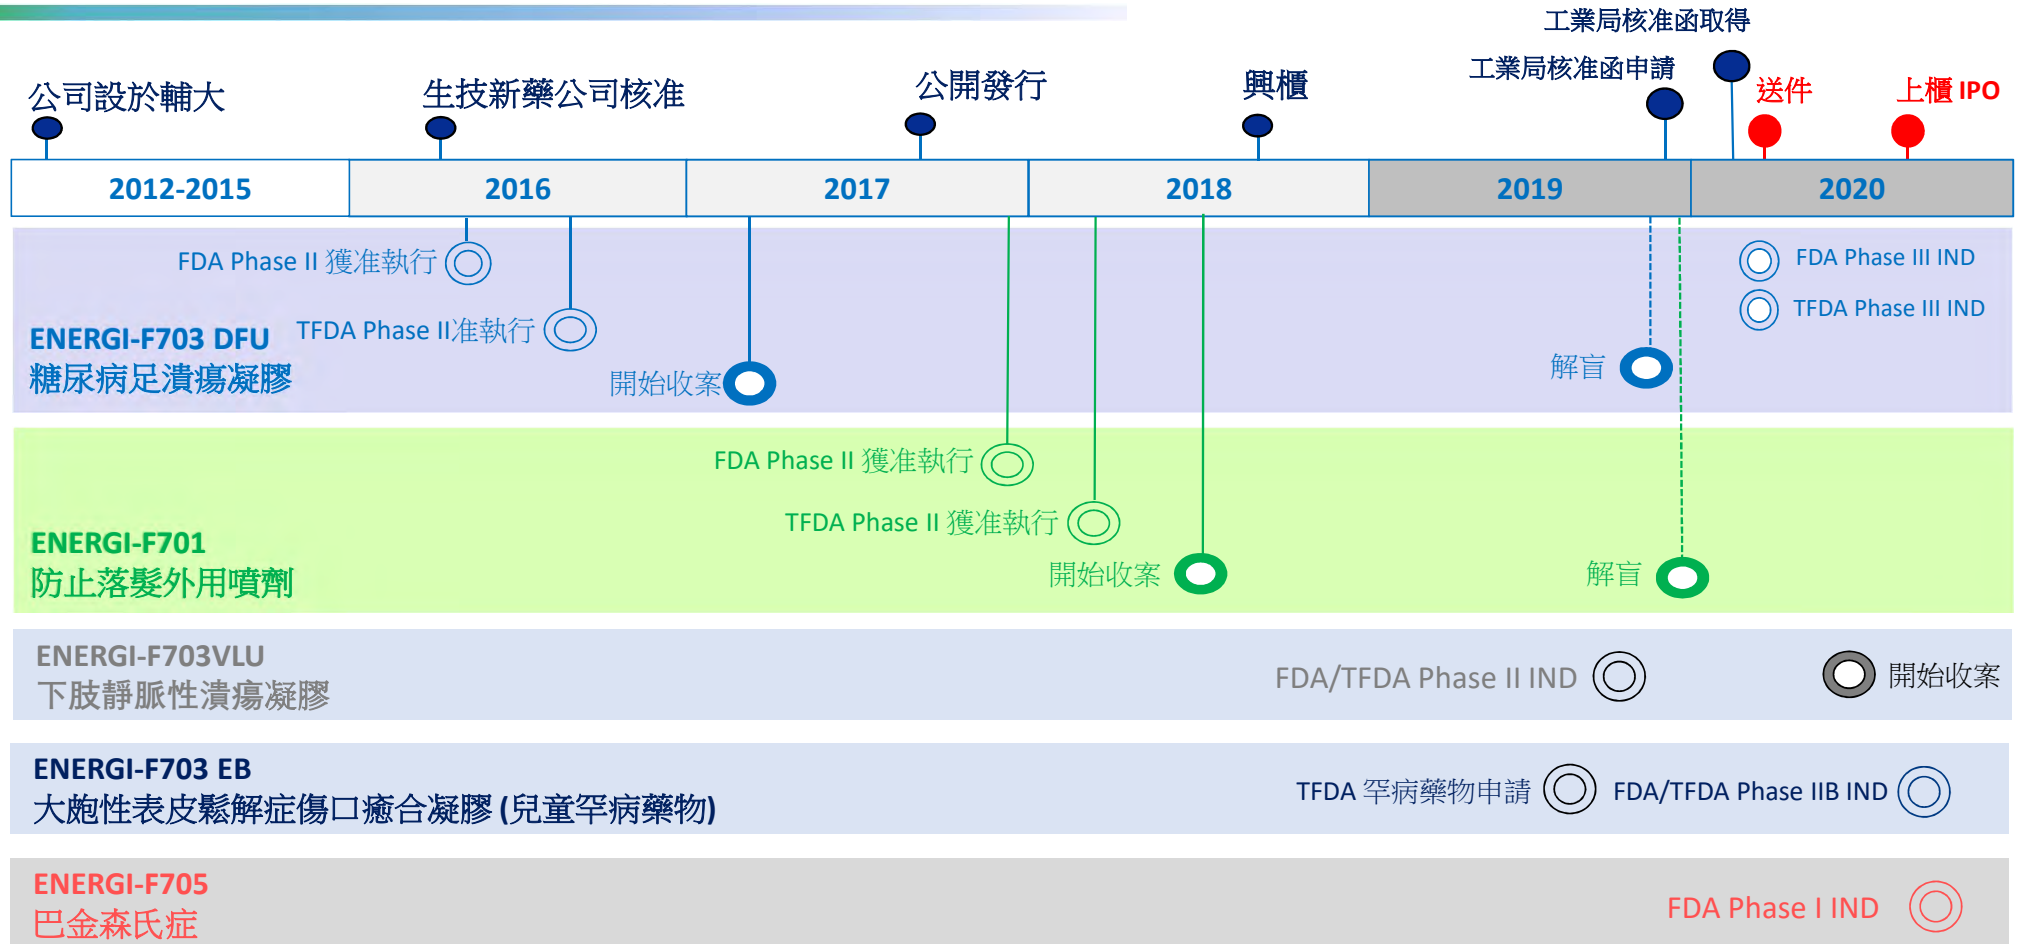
工業局核准函取得

公司設於輔大

生技新藥公司核准

公開發行

興櫃

工業局核准函申請

送件

上櫃 IPO

| 2012-2015 | 2016 | 2017 | 2018 | 2019 | 2020 |
|---|---|---|---|---|---|

FDA Phase II 獲准執行

TFDA Phase II准執行

ENERGI-F703 DFU
糖尿病足潰瘍凝膠

開始收案

解盲

FDA Phase III IND

TFDA Phase III IND

FDA Phase II 獲准執行

TFDA Phase II 獲准執行

ENERGI-F701
防止落髮外用噴劑

開始收案

解盲

ENERGI-F703VLU
下肢靜脈性潰瘍凝膠

FDA/TFDA Phase II IND

開始收案

ENERGI-F703 EB
大皰性表皮鬆解症傷口癒合凝膠 (兒童罕病藥物)

TFDA 罕病藥物申請

FDA/TFDA Phase IIB IND

ENERGI-F705
巴金森氏症

FDA Phase I IND